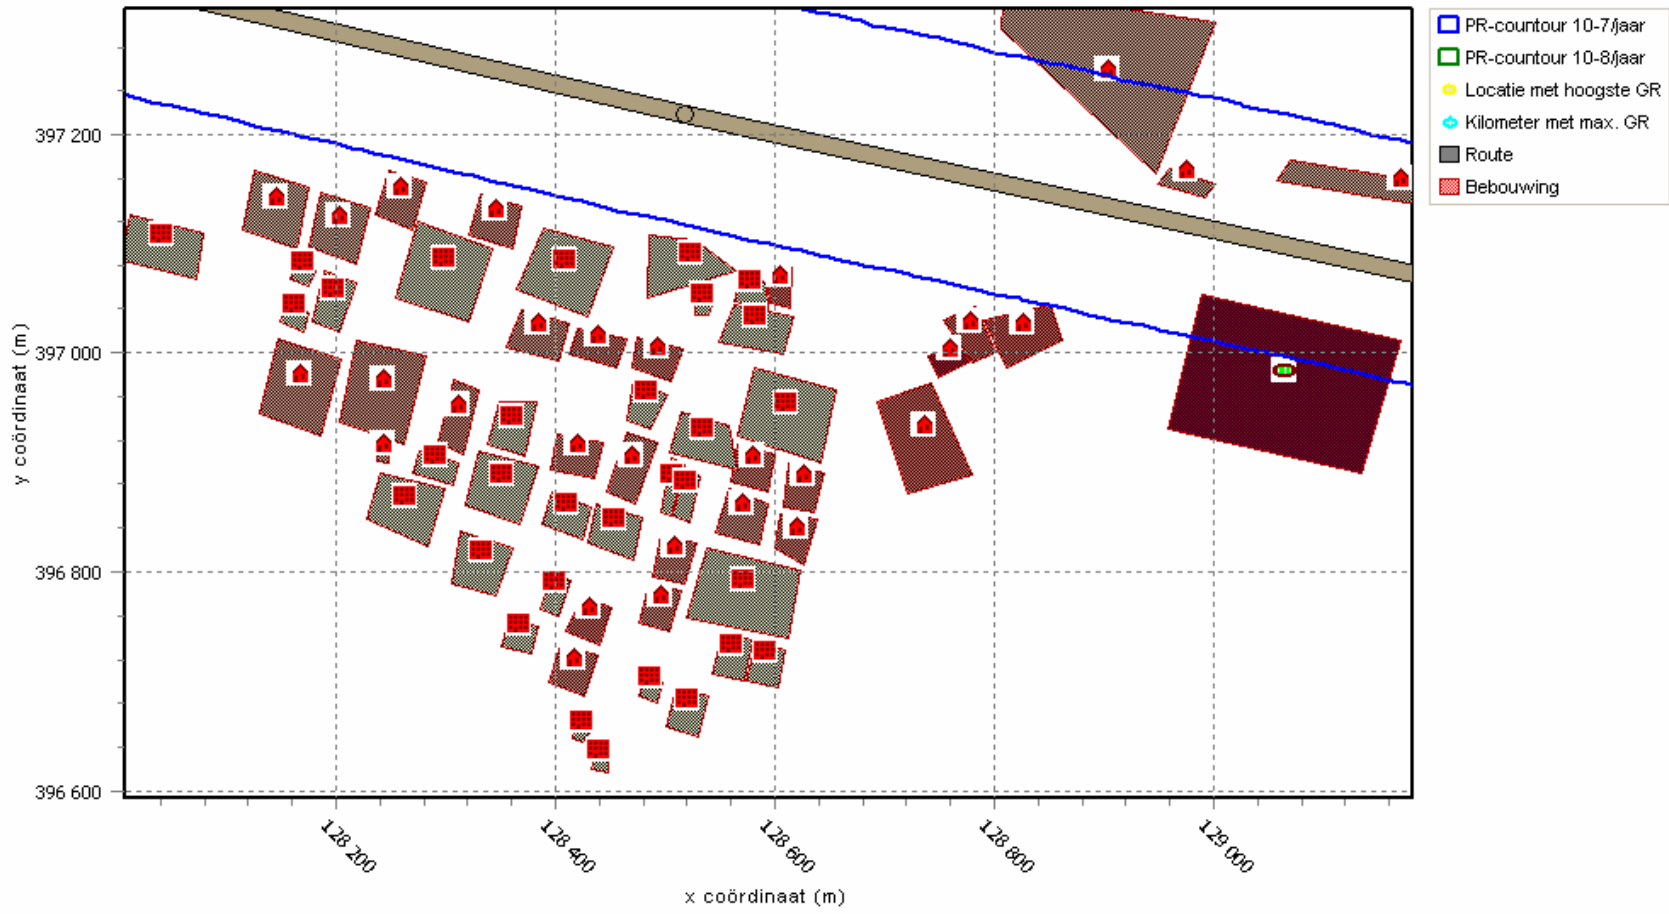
PR-countour 10-7/jaar
PR-countour 10-8/jaar
Locatie met hoogste GR
Kilometer met max. GR
Route
Bebouwing

397 200
397 000
396 800
396 600
y coördinaat (m)

128 200
128 400
128 600
128 800
129 000
x coördinaat (m)